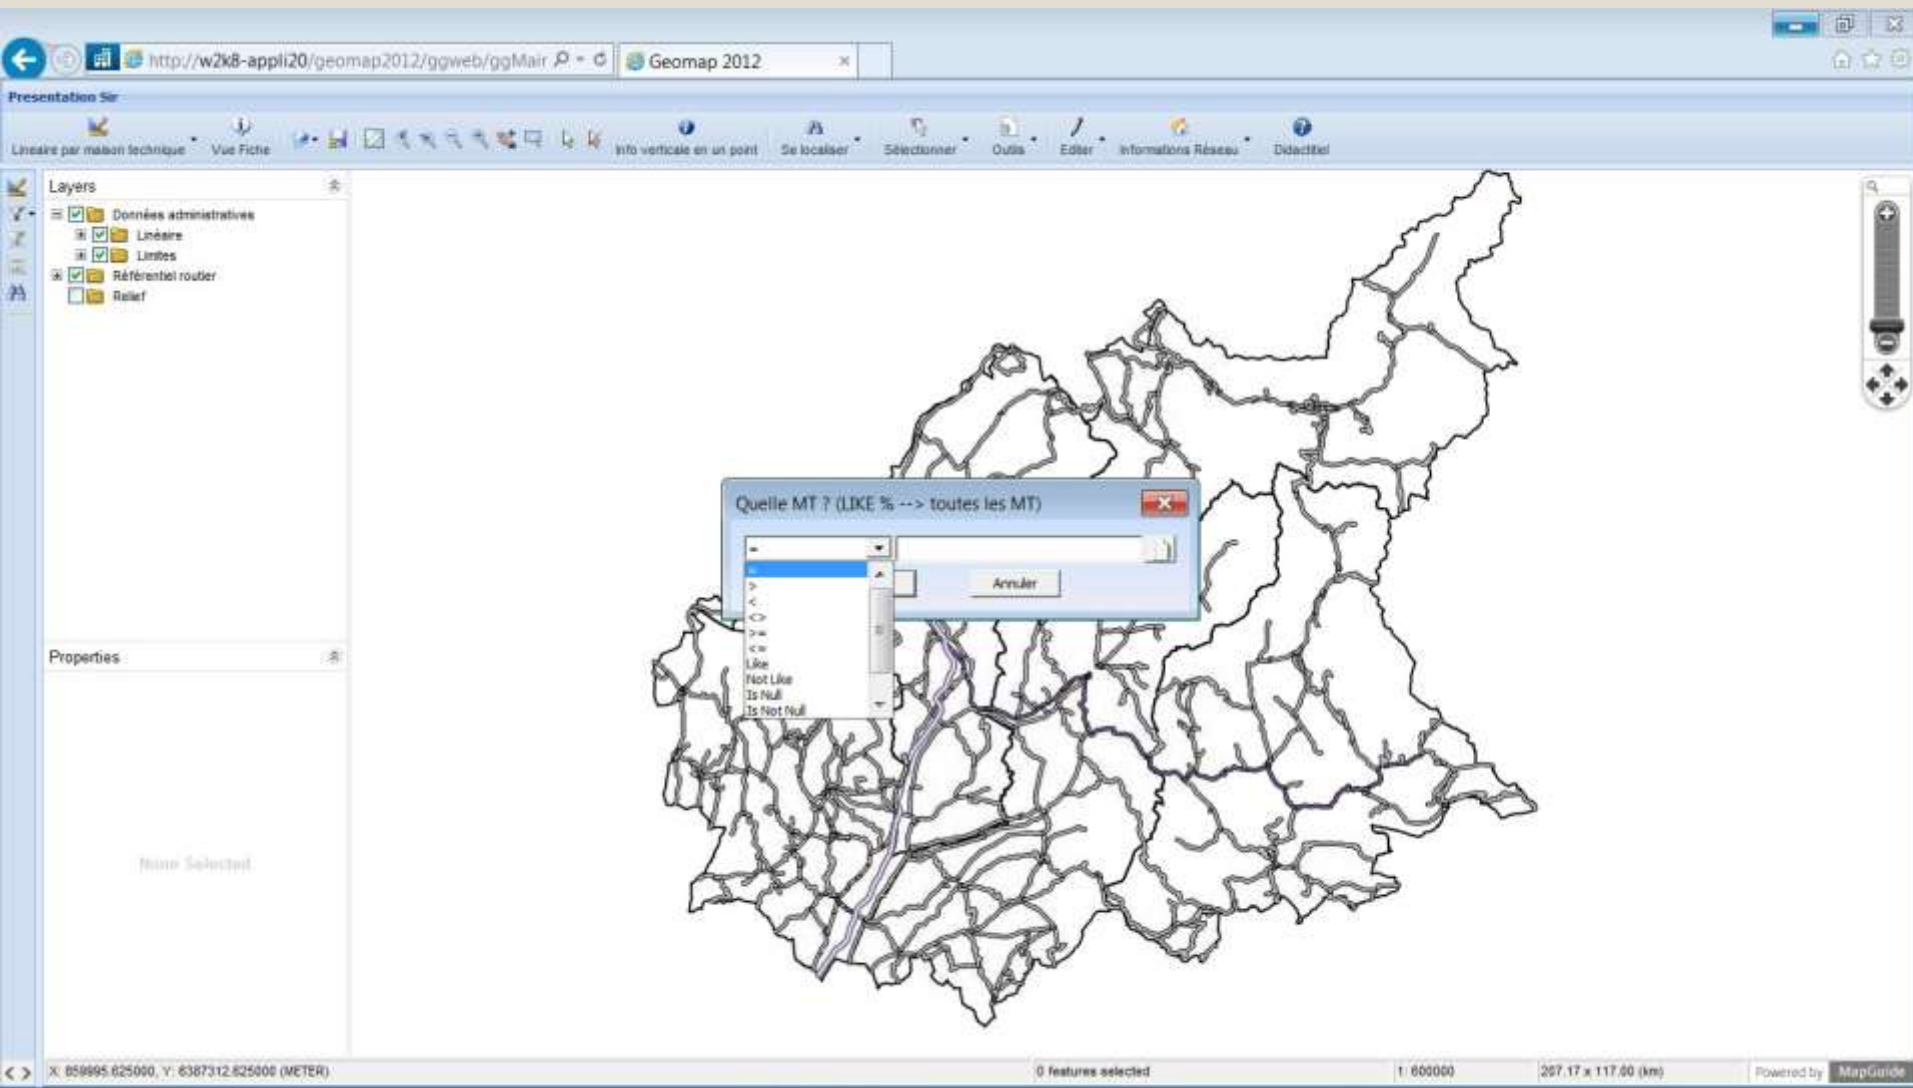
http://w2k8-appli20/geomap2012/ggweb/ggMair

Geomap 2012

Presentation Sir

Lineaire par maison technique

Vue Fiche

Info verticale en un point

Se localiser

Sélectionner

Outils

Editer

Informations Réseau

Didacticiel

Layers

Données administratives

Linéaire

Limites

Référentiel routier

Relief

Properties

None Selected

Quelle MT ? (LIKE % --> toutes les MT)

=

Annuler

=

>

<

<>

>=

<=

Like

Not Like

Is Null

Is Not Null

X: 859995.625000, Y: 6387312.625000 (METER)

0 features selected

1: 600000

207.17 x 117.00 (km)

Powered by MapGuide